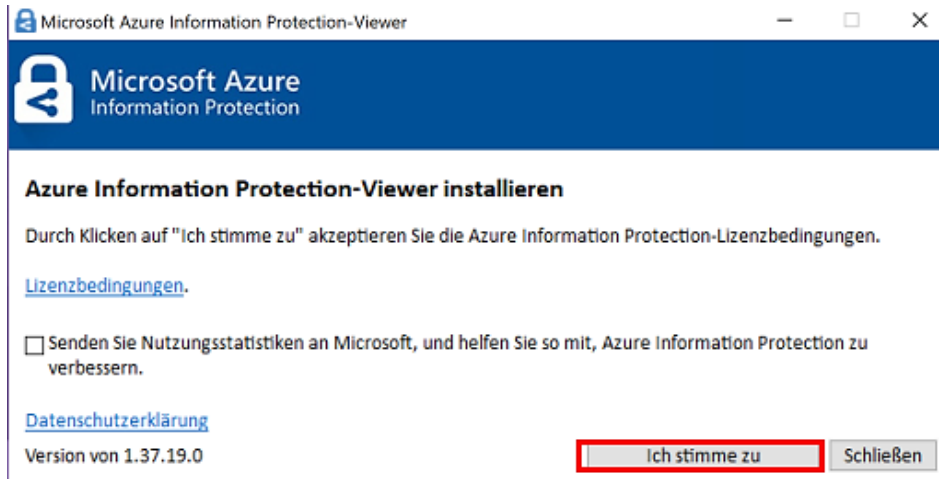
Microsoft Azure Information Protection-Viewer

Microsoft Azure
Information Protection

Azure Information Protection-Viewer installieren

Durch Klicken auf "Ich stimme zu" akzeptieren Sie die Azure Information Protection-Lizenzbedingungen.

Lizenzbedingungen.

Senden Sie Nutzungsstatistiken an Microsoft, und helfen Sie so mit, Azure Information Protection zu verbessern.

Datenschutzerklärung

Version von 1.37.19.0

Ich stimme zu

Schließen